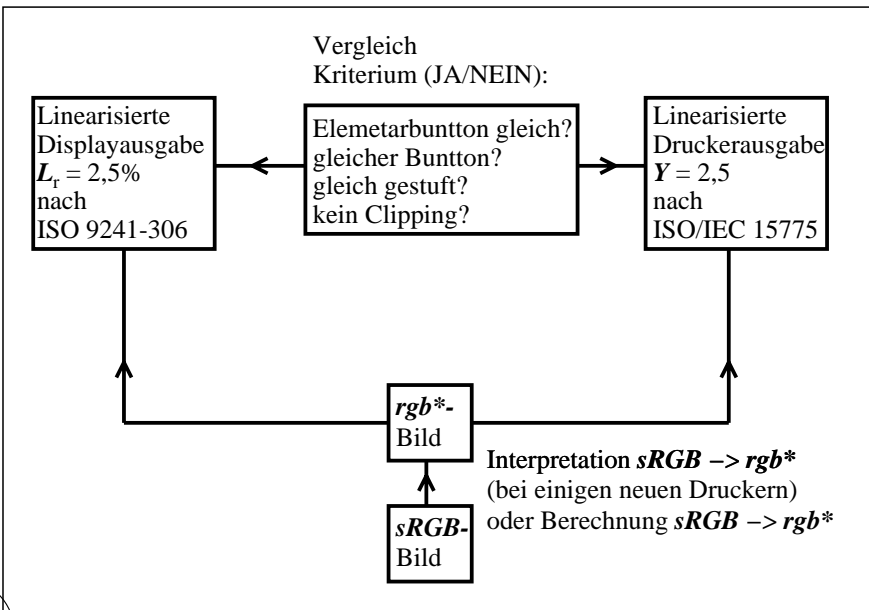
Vergleich
Kriterium (JA/NEIN):

Linearisierte Displayausgabe $L_r = 2{,}5\%$ nach ISO 9241-306

Elemetarbuntton gleich?
gleicher Buntton?
gleich gestuft?
kein Clipping?

Linearisierte Druckerausgabe $Y = 2{,}5$ nach ISO/IEC 15775

rgb*-
Bild

Interpretation sRGB –> rgb*
(bei einigen neuen Druckern)
oder Berechnung sRGB –> rgb*

sRGB-
Bild